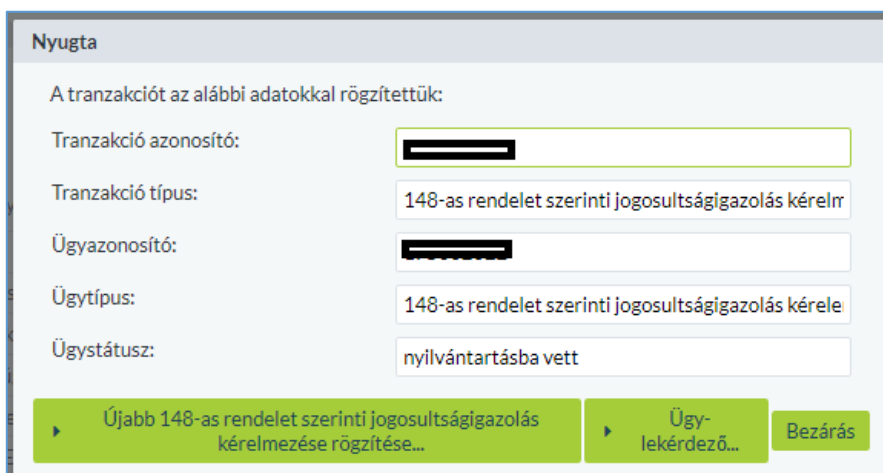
Nyugta

A tranzakciót az alábbi adatokkal rögzítettük:

Tranzakció azonosító:

Tranzakció típus: 148-as rendelet szerinti jogosultságigazolás kérelm

Ügyazonosító:

Ügytípus: 148-as rendelet szerinti jogosultságigazolás kérele

Ügystátusz: nyilvántartásba vett

Újabb 148-as rendelet szerinti jogosultságigazolás kérelmezése rögzítése...

Ügy-lekérdező...

Bezárás